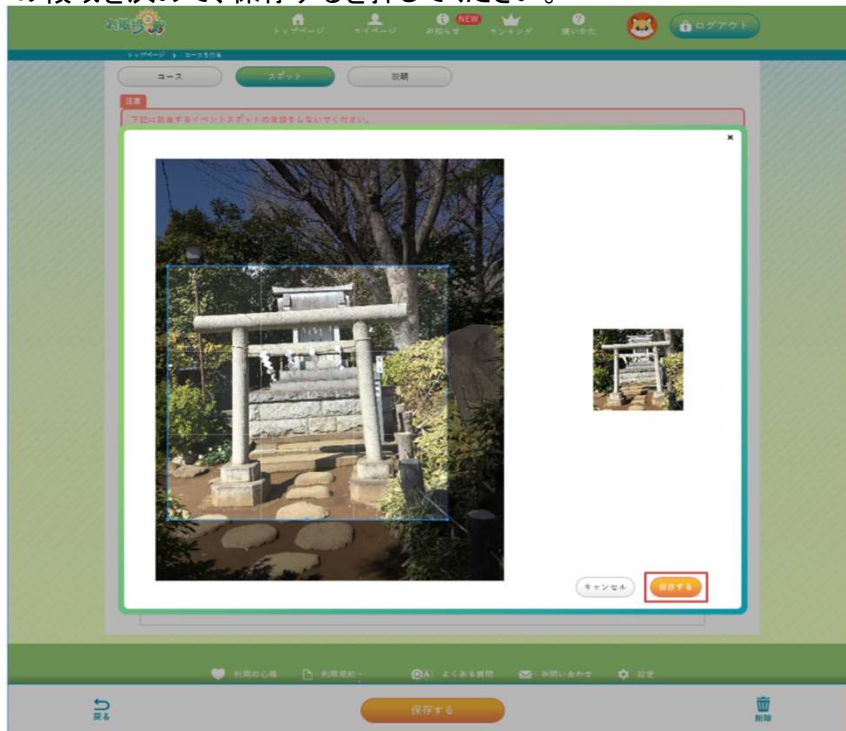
の複数を決めて、保存するを押してください。

お散歩

トップページ

マイページ

NEW

お知らせ

ランキング

使いかた

ログアウト

トップページ ▸ コースを作る

コース

スポット

説明

注意

下記に該当するイベントスポットの登録をしないでください。

×

キャンセル

保存する

利用の心得

利用規約

よくある質問

お問い合わせ

設定

戻る

保存する

削除